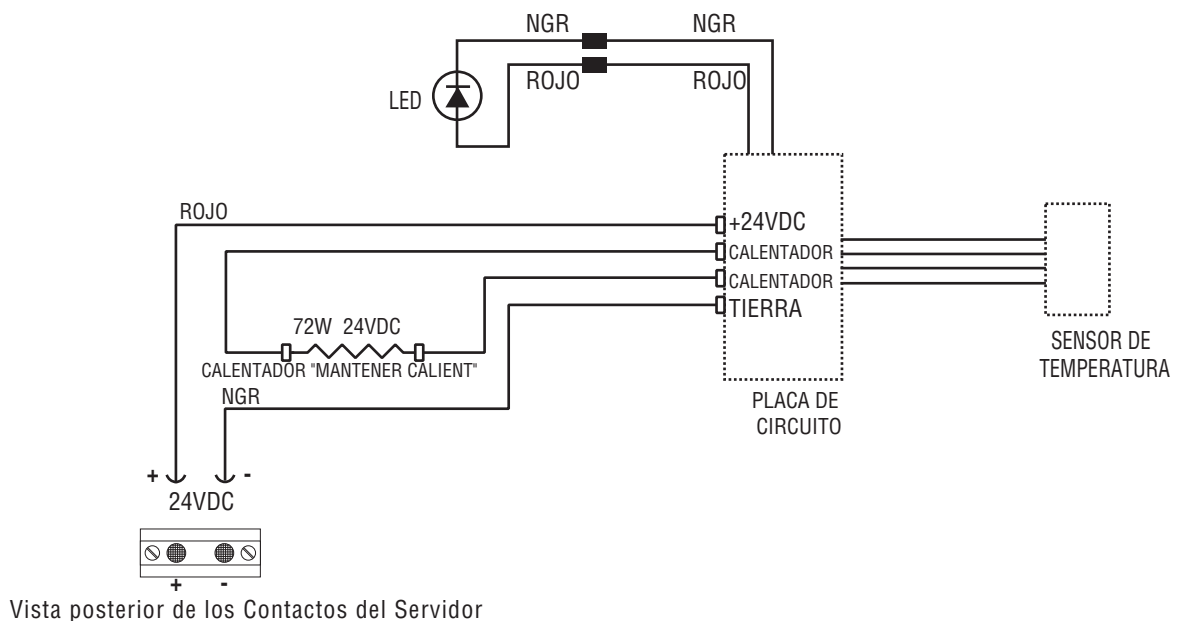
NGR
NGR
LED
ROJO
ROJO
ROJO
+24VDC
CALENTADOR
CALENTADOR
TIERRA
72W 24VDC
CALENTADOR "MANTENER CALIENT"
NGR
PLACA DE CIRCUITO
SENSOR DE TEMPERATURA
+
-
24VDC
+
-
Vista posterior de los Contactos del Servidor